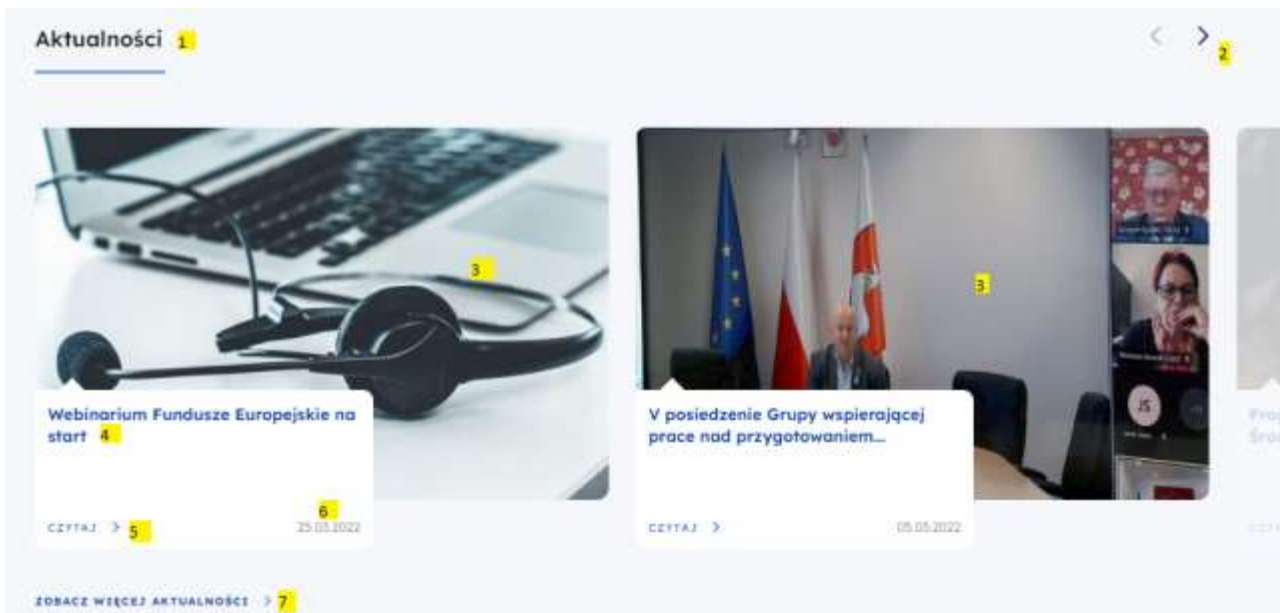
Aktualności 1

< > 2

3

3

JS

Webinarium Fundusze Europejskie na start 4

CZYTAJ > 5

6
25.03.2022

V posiedzenie Grupy wspierającej prace nad przygotowaniem...

CZYTAJ >

05.05.2022

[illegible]

ZOBACZ WIĘCEJ AKTUALNOŚCI > 7